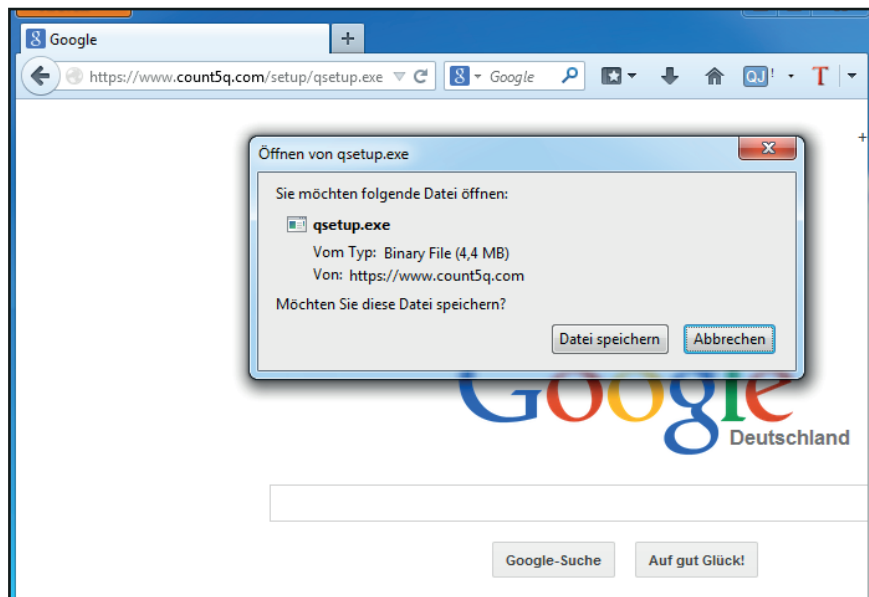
Google
+
https://www.count5q.com/setup/qsetup.exe
Google
QJ
T
Öffnen von qsetup.exe
Sie möchten folgende Datei öffnen:
qsetup.exe
Vom Typ: Binary File (4,4 MB)
Von: https://www.count5q.com
Möchten Sie diese Datei speichern?
Datei speichern
Abbrechen
Google
Deutschland
Google-Suche
Auf gut Glück!